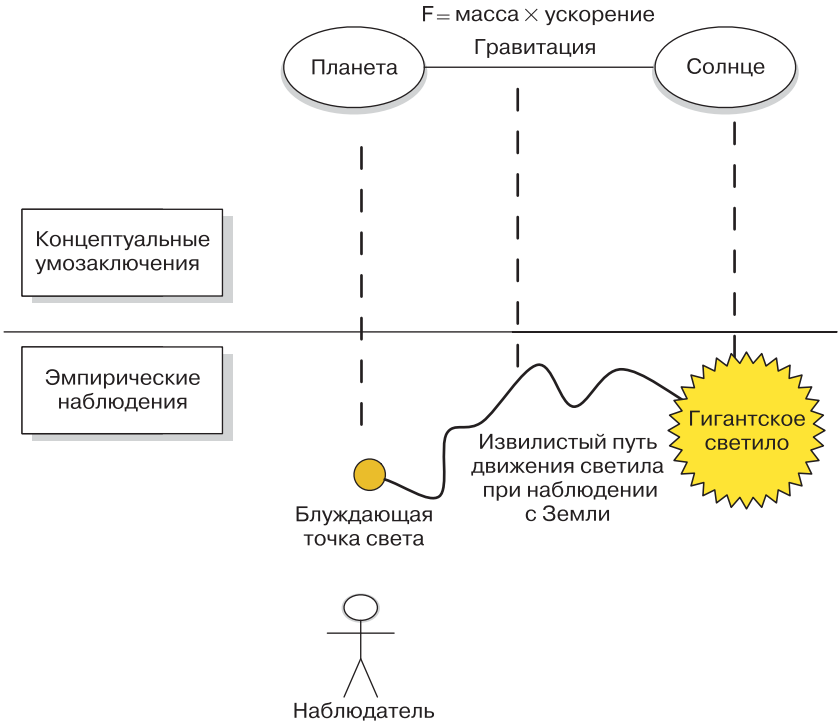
F = масса × ускорение

Планета

Гравитация

Солнце

Концептуальные умозаключения

Эмпирические наблюдения

Гигантское светило

Извилистый путь движения светила при наблюдении с Земли

Блуждающая точка света

Наблюдатель